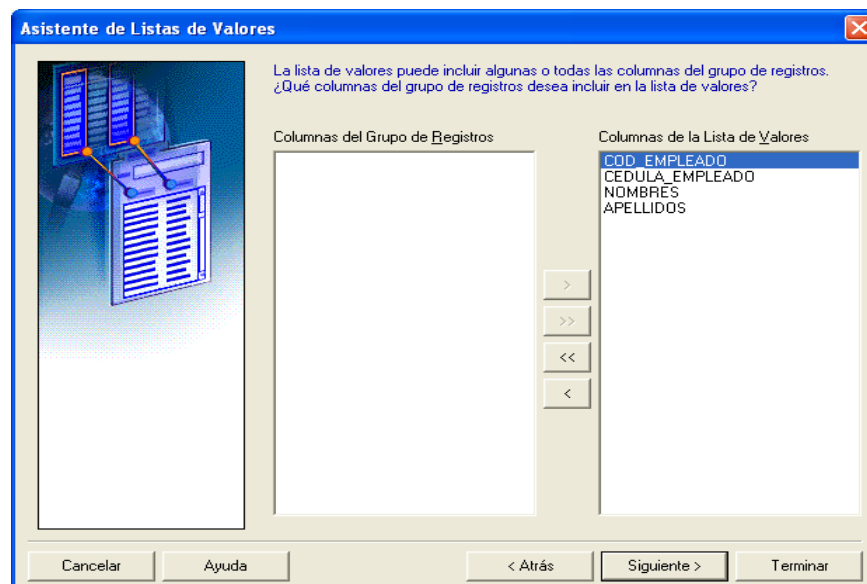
Asistente de Listas de Valores

La lista de valores puede incluir algunas o todas las columnas del grupo de registros. ¿Qué columnas del grupo de registros desea incluir en la lista de valores?

Columnas del Grupo de Registros

Columnas de la Lista de Valores

COD_EMPLEADO
CEDULA_EMPLEADO
NOMBRES
APELLIDOS

>
>>
<<
<

Cancelar
Ayuda
< Atrás
Siguiente >
Terminar